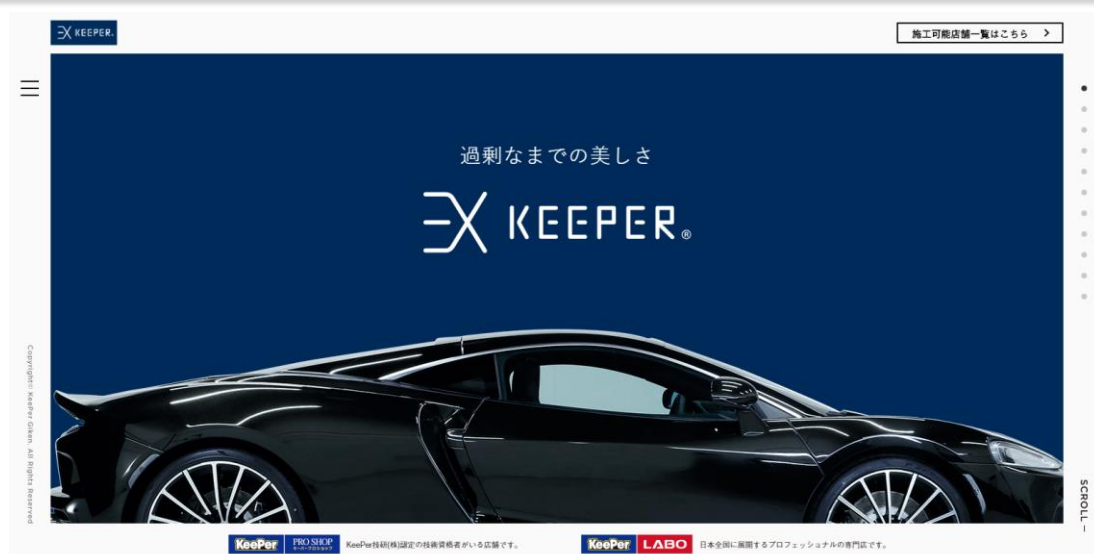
EX KEEPER.

施工可能店舗一覧はこちら >

過剰なまでの美しさ

EX KEEPER®

Copyright© KeePer Giken. All Rights Reserved.

SCROLL

KeePer PRO SHOP キーパープロショップ KeePer技研(株)認定の技術資格者がいる店舗です。

KeePer LABO 日本全国に展開するプロフェッショナルの専門店です。